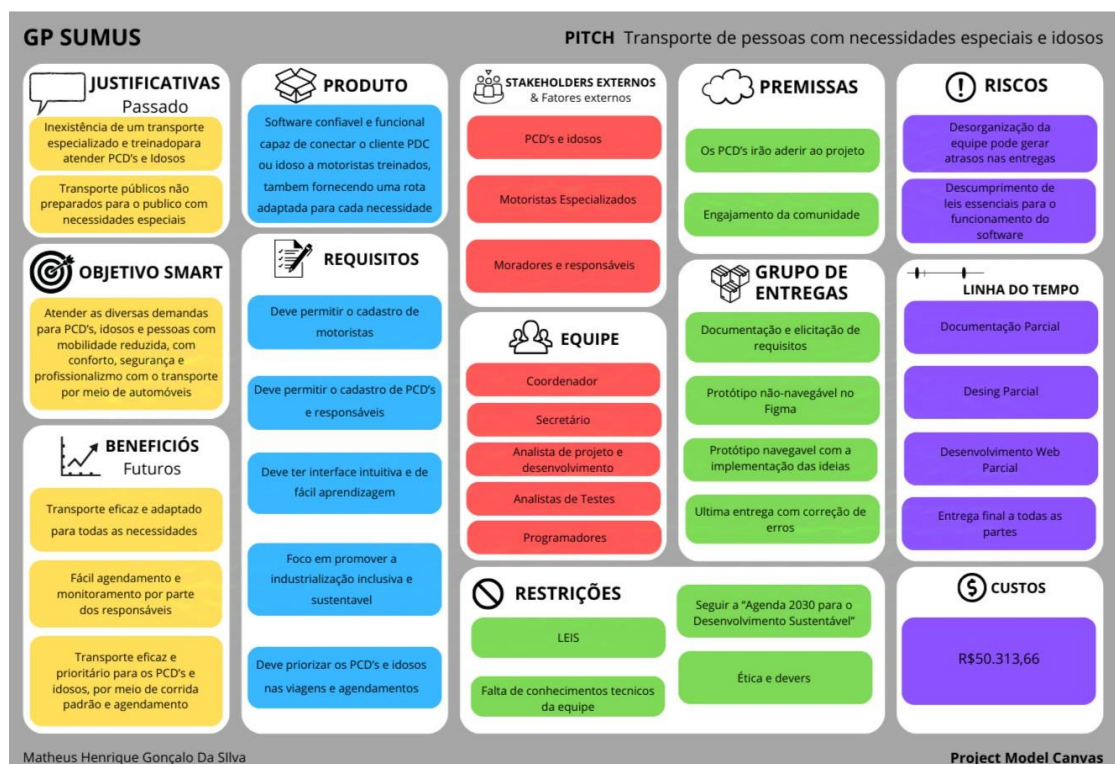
GP SUMUS

PITCH Transporte de pessoas com necessidades especiais e idosos

JUSTIFICATIVAS
Passado

Inexistência de um transporte especializado e treinadopara atender PCD's e Idosos

Transporte públicos não preparados para o publico com necessidades especiais

OBJETIVO SMART

Atender as diversas demandas para PCD's, idosos e pessoas com mobilidade reduzida, com conforto, segurança e profissionalizmo com o transporte por meio de automóveis

BENEFICIÓS
Futuros

Transporte eficaz e adaptado para todas as necessidades

Fácil agendamento e monitoramento por parte dos responsáveis

Transporte eficaz e prioritário para os PCD's e idosos, por meio de corrida padrão e agendamento

PRODUTO

Software confiavel e funcional capaz de conectar o cliente PDC ou idoso a motoristas treinados, tambem fornecendo uma rota adaptada para cada necessidade

REQUISITOS

Deve permitir o cadastro de motoristas

Deve permitir o cadastro de PCD's e responsáveis

Deve ter interface intuitiva e de fácil aprendizagem

Foco em promover a industrialização inclusiva e sustentavel

Deve priorizar os PCD's e idosos nas viagens e agendamentos

STAKEHOLDERS EXTERNOS
& Fatores externos

PCD's e idosos

Motoristas Especializados

Moradores e responsáveis

EQUIPE

Coordenador

Secretário

Analista de projeto e desenvolvimento

Analistas de Testes

Programadores

PREMISSAS

Os PCD's irão aderir ao projeto

Engajamento da comunidade

GRUPO DE ENTREGAS

Documentação e elicitação de requisitos

Protótipo não-navegável no Figma

Protótipo navegavel com a implementação das ideias

Ultima entrega com correção de erros

RISCOS

Desorganização da equipe pode gerar atrasos nas entregas

Descumprimento de leis essenciais para o funcionamento do software

LINHA DO TEMPO

Documentação Parcial

Desing Parcial

Desenvolvimento Web Parcial

Entrega final a todas as partes

RESTRIÇÕES

LEIS

Falta de conhecimentos tecnicos da equipe

Seguir a "Agenda 2030 para o Desenvolvimento Sustentável"

Ética e devers

CUSTOS

R$50.313,66

Matheus Henrique Gonçalo Da SIlva

Project Model Canvas